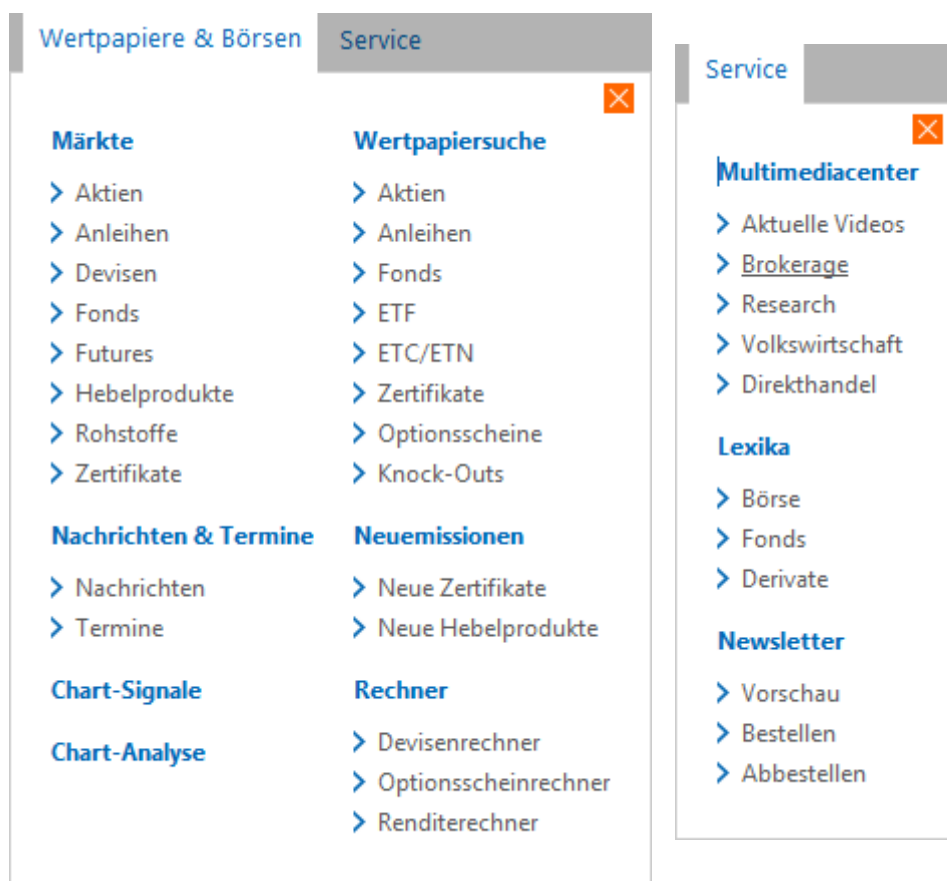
Wertpapiere & Börsen
Service

Märkte
Aktien
Anleihen
Devisen
Fonds
Futures
Hebelprodukte
Rohstoffe
Zertifikate

Nachrichten & Termine
Nachrichten
Termine

Chart-Signale

Chart-Analyse

Wertpapiersuche
Aktien
Anleihen
Fonds
ETF
ETC/ETN
Zertifikate
Optionsscheine
Knock-Outs

Neuemissionen
Neue Zertifikate
Neue Hebelprodukte

Rechner
Devisenrechner
Optionsscheinrechner
Renditerechner

Service

Multimediacenter
Aktuelle Videos
Brokerage
Research
Volkswirtschaft
Direkthandel

Lexika
Börse
Fonds
Derivate

Newsletter
Vorschau
Bestellen
Abbestellen